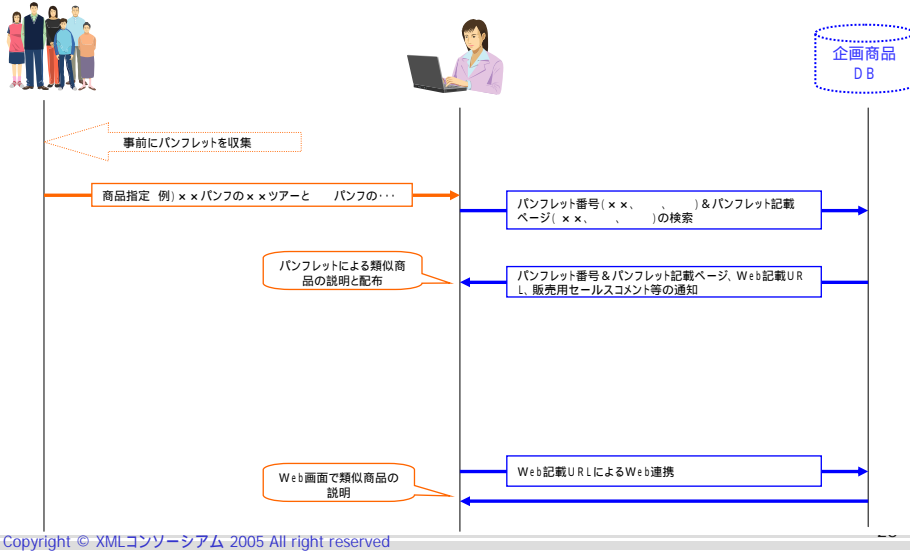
企画商品
DB

事前にパンフレットを収集

商品指定 例)××パンフの××ツアーと パンフの･･･

パンフレット番号(××、 、 )&パンフレット記載ページ(××、 、 )の検索

パンフレットによる類似商品の説明と配布

パンフレット番号&パンフレット記載ページ、Web記載URL、販売用セールスコメント等の通知

Web画面で類似商品の説明

Web記載URLによるWeb連携

Copyright © XMLコンソーシアム 2005 All right reserved

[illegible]